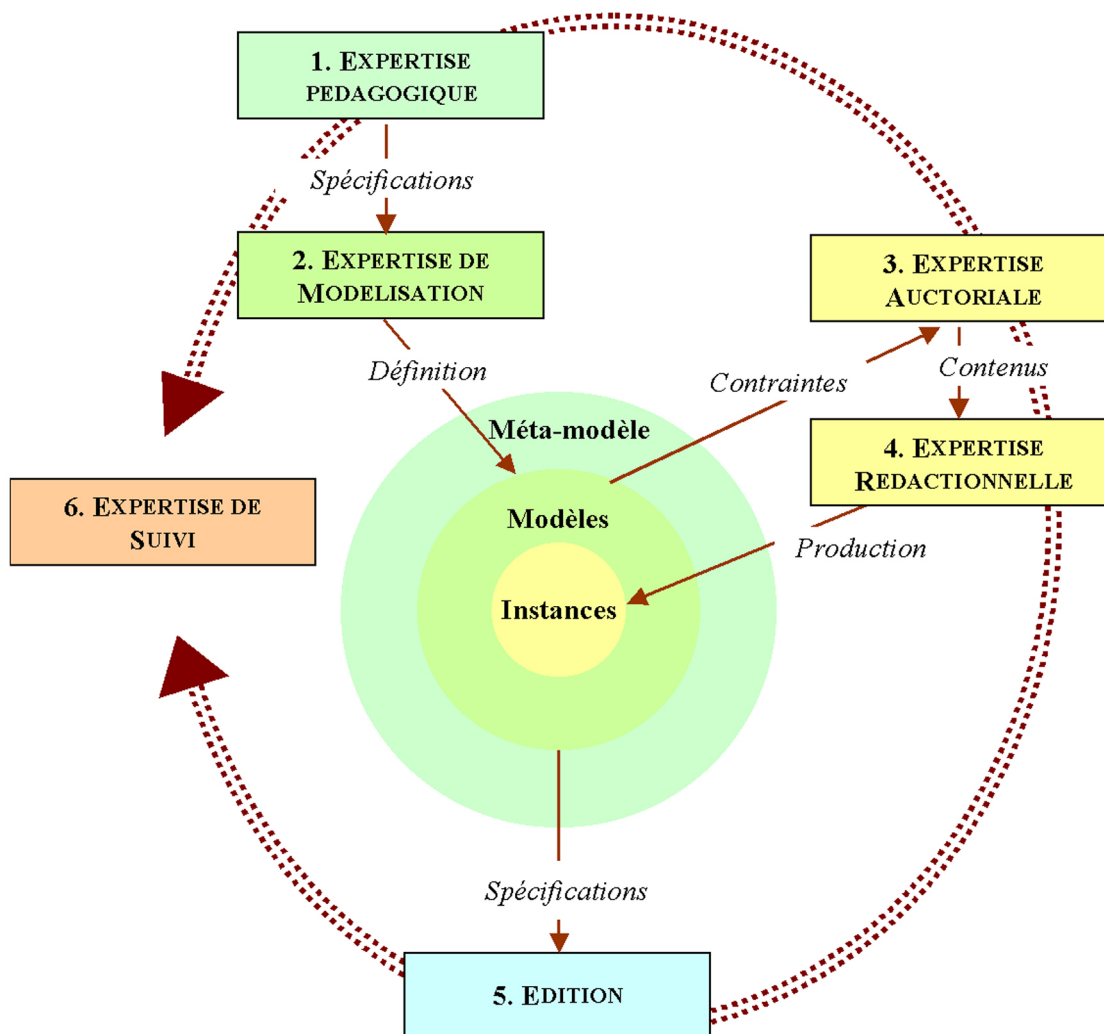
1. EXPERTISE PEDAGOGIQUE

Spécifications

2. EXPERTISE DE MODELISATION

3. EXPERTISE AUCTORIALE

Définition

Contraintes

Contenus

Méta-modèle

4. EXPERTISE REDACTIONNELLE

6. EXPERTISE DE SUIVI

Modèles

Production

Instances

Spécifications

5. EDITION